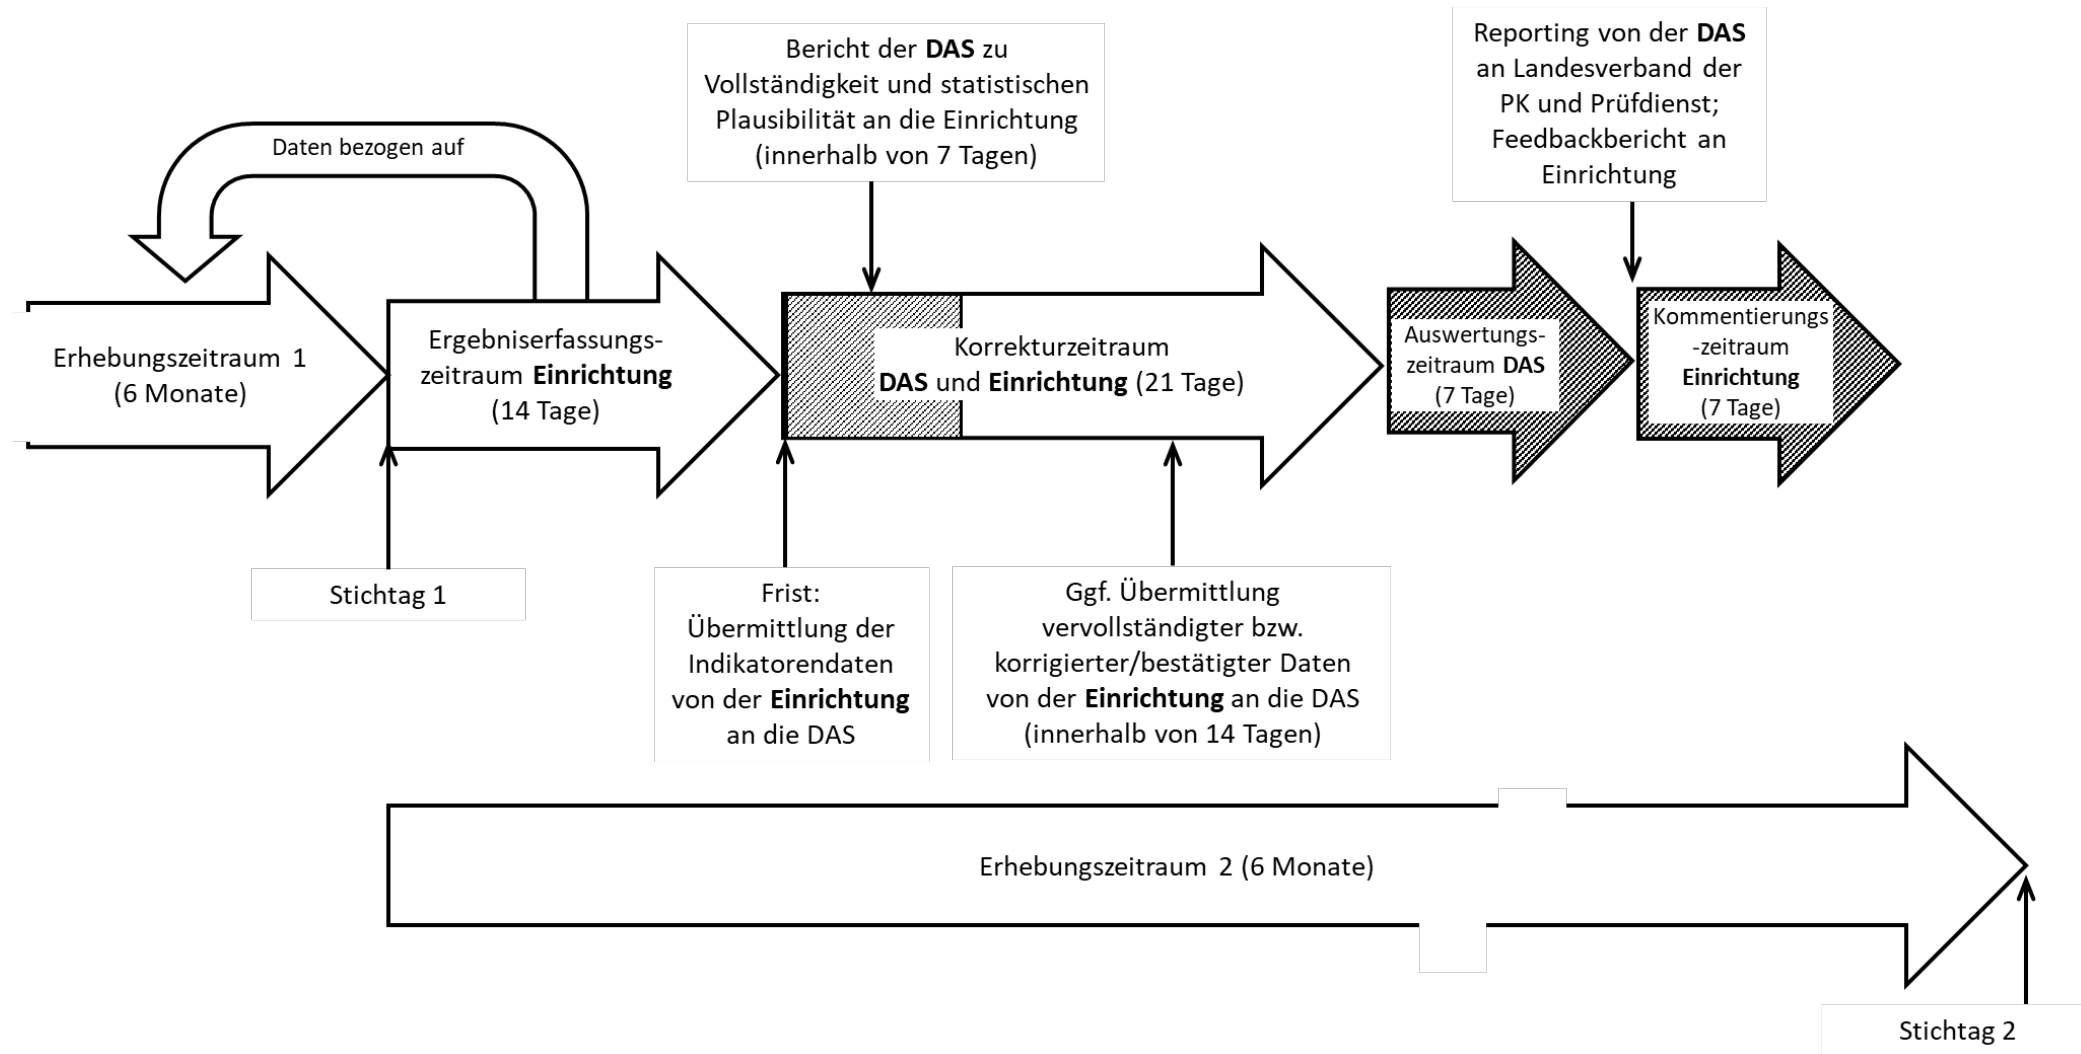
Bericht der **DAS** zu Vollständigkeit und statistischen Plausibilität an die Einrichtung (innerhalb von 7 Tagen)

Reporting von der **DAS** an Landesverband der PK und Prüfdienst; Feedbackbericht an Einrichtung

Daten bezogen auf

Erhebungszeitraum 1 (6 Monate)

Ergebniserfassungszeitraum **Einrichtung** (14 Tage)

Korrekturzeitraum **DAS** und **Einrichtung** (21 Tage)

Auswertungszeitraum **DAS** (7 Tage)

Kommentierungs-zeitraum **Einrichtung** (7 Tage)

Stichtag 1

Frist: Übermittlung der Indikatorendaten von der **Einrichtung** an die DAS

Ggf. Übermittlung vervollständigter bzw. korrigierter/bestätigter Daten von der **Einrichtung** an die DAS (innerhalb von 14 Tagen)

Erhebungszeitraum 2 (6 Monate)

Stichtag 2